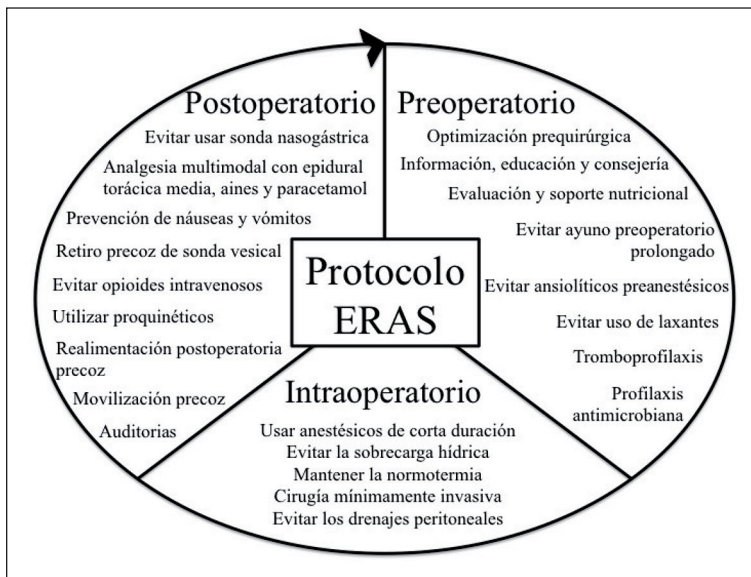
Postoperatorio
Evitar usar sonda nasogástrica
Analgesia multimodal con epidural torácica media, aines y paracetamol
Prevención de náuseas y vómitos
Retiro precoz de sonda vesical
Evitar opioides intravenosos
Utilizar proquinéticos
Realimentación postoperatoria precoz
Movilización precoz
Auditorias

Preoperatorio
Optimización prequirúrgica
Información, educación y consejería
Evaluación y soporte nutricional
Evitar ayuno preoperatorio prolongado
Evitar ansiolíticos preanestésicos
Evitar uso de laxantes
Tromboprofilaxis
Profilaxis antimicrobiana

Protocolo ERAS

Intraoperatorio
Usar anestésicos de corta duración
Evitar la sobrecarga hídrica
Mantener la normotermia
Cirugía mínimamente invasiva
Evitar los drenajes peritoneales